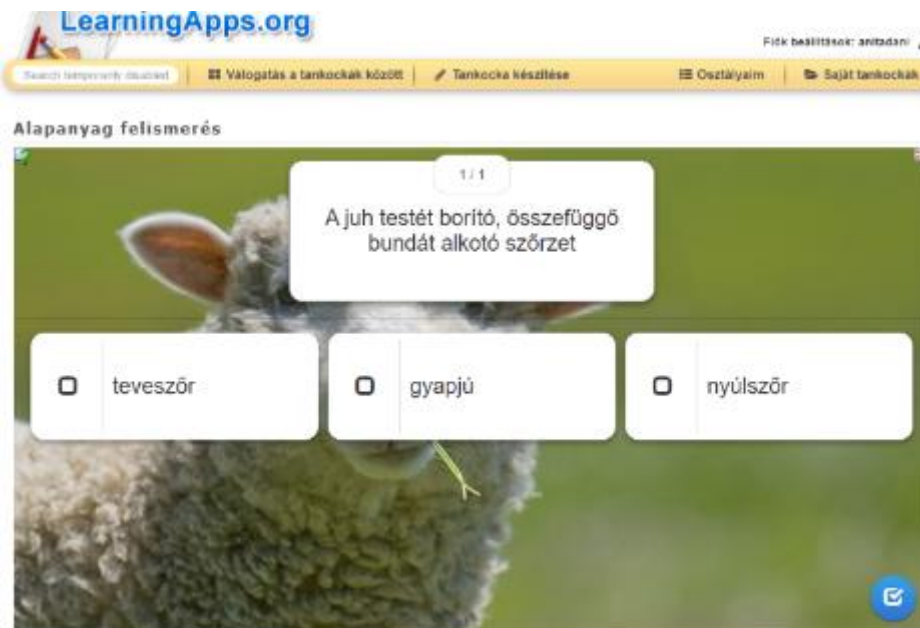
LearningApps.org

Fiók beállítások: anitadani

Search temporarily disabled

Válogatás a tankockák között

Tankocka készítése

Osztályaim

Saját tankockák

Alapanyag felismerés

1 / 1

A juh testét borító, összefüggő bundát alkotó szőrzet

teveszőr

gyapjú

nyúlszőr